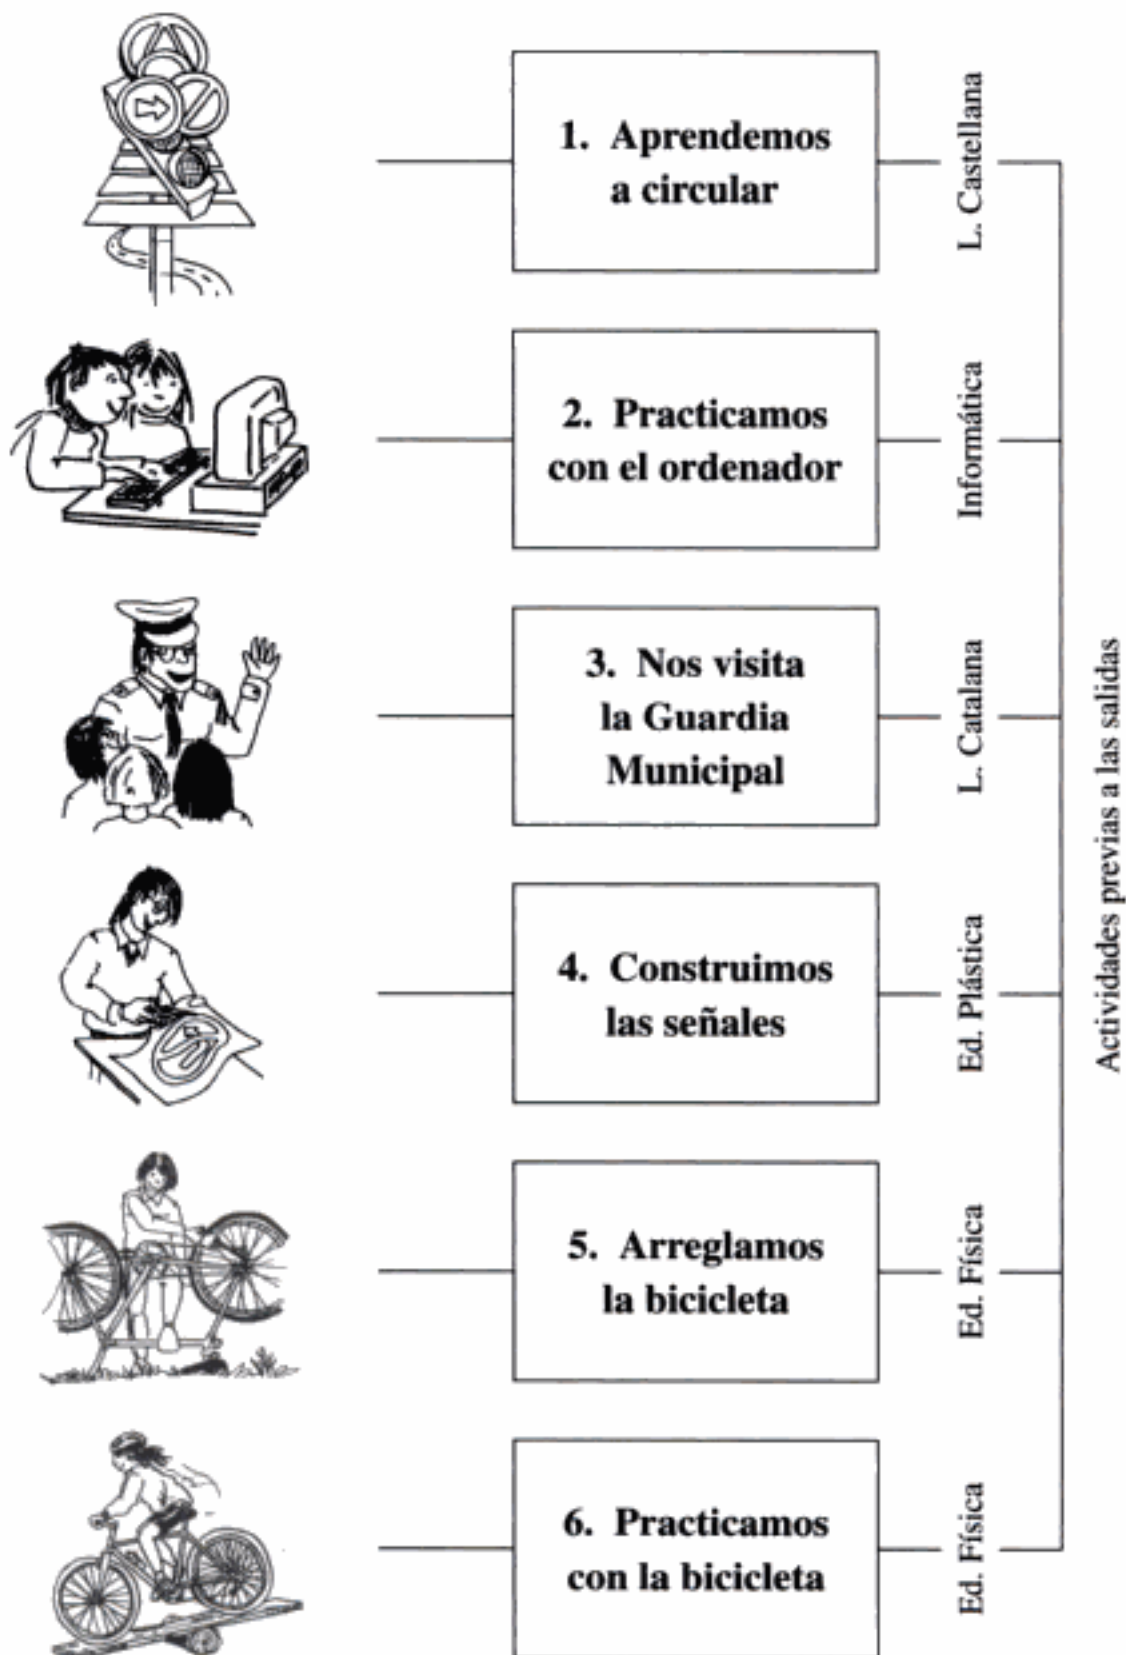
1. Aprendemos a circular

L. Castellana

2. Practicamos con el ordenador

Informática

3. Nos visita la Guardia Municipal

L. Catalana

4. Construimos las señales

Ed. Plástica

5. Arreglamos la bicicleta

Ed. Física

6. Practicamos con la bicicleta

Ed. Física

Actividades previas a las salidas